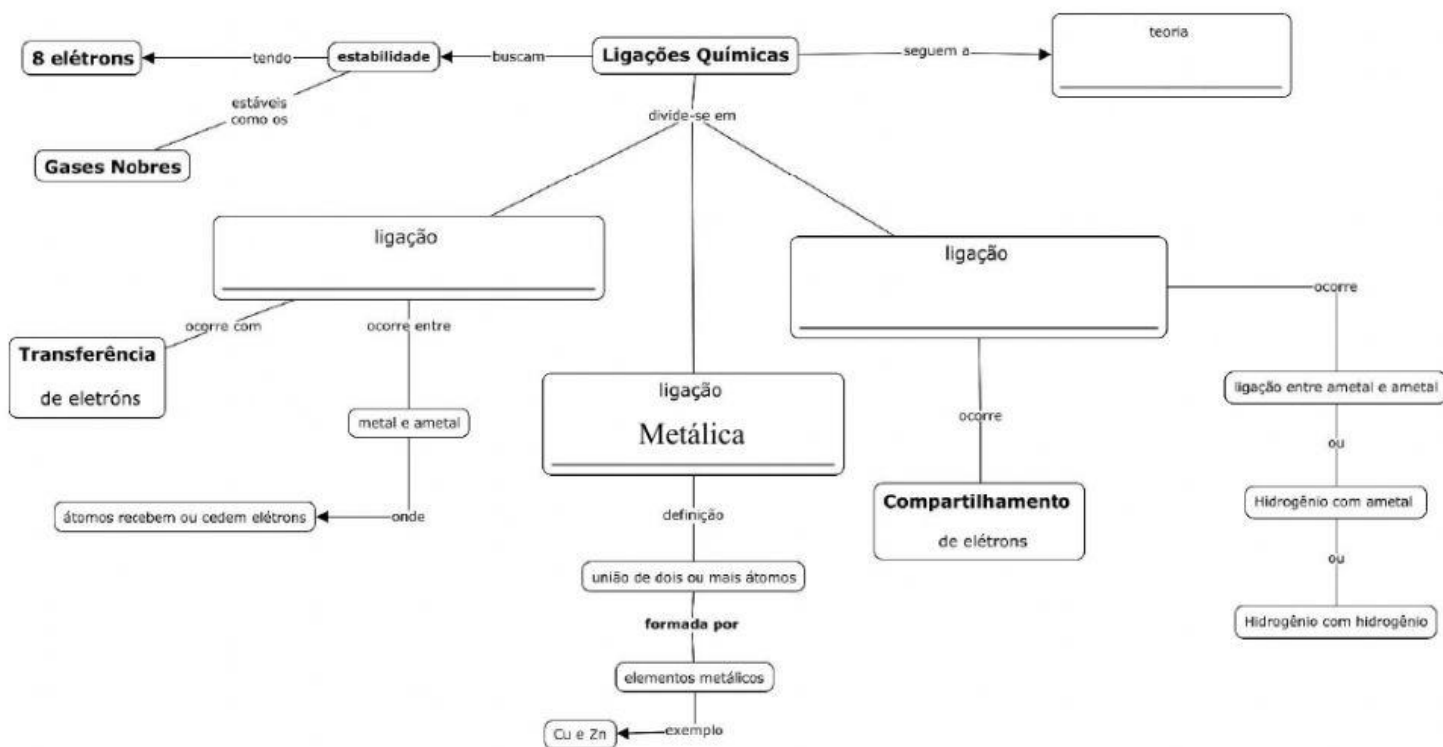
8 elétrons

tendo

estabilidade

buscam

Ligações Químicas

seguem a

teoria

estáveis como os

Gases Nobres

divide-se em

ligação

ocorre com

ocorre entre

Transferência de eletróns

metal e ametal

onde

átomos recebem ou cedem elétrons

ligação

Metálica

definição

união de dois ou mais átomos

formada por

elementos metálicos

exemplo

Cu e Zn

ligação

ocorre

ocorre

Compartilhamento de elétrons

ligação entre ametal e ametal

ou

Hidrogênio com ametal

ou

Hidrogênio com hidrogênio